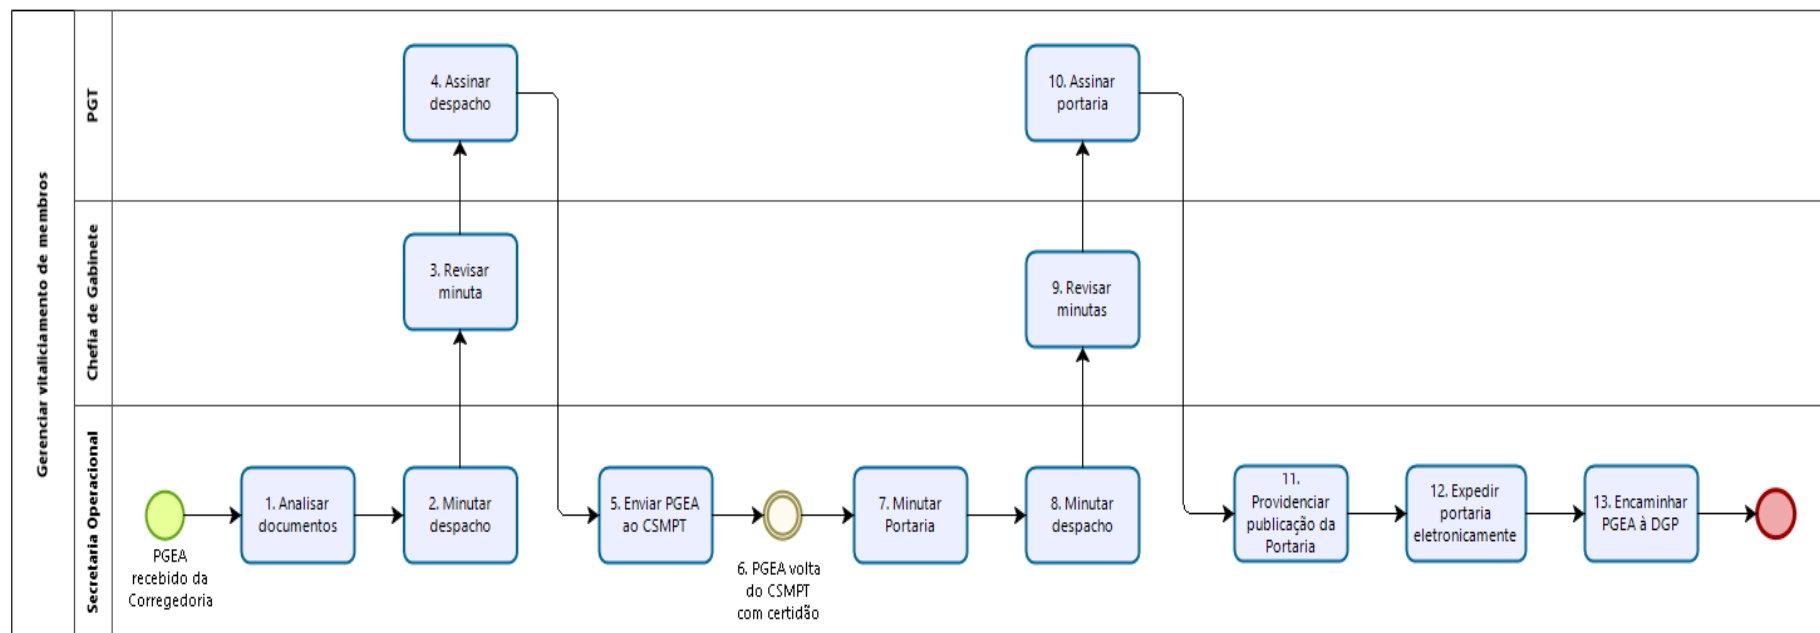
Gerenciar vitaliciamento de membros

PGT

4. Assinar despacho

10. Assinar portaria

Chefia de Gabinete

3. Revisar minuta

9. Revisar minutas

Secretaria Operacional

PGEA recebido da Corregedoria

1. Analisar documentos

2. Minutar despacho

5. Enviar PGEA ao CSMPT

6. PGEA volta do CSMPT com certidão

7. Minutar Portaria

8. Minutar despacho

11. Providenciar publicação da Portaria

12. Expedir portaria eletronicamente

13. Encaminhar PGEA à DGP